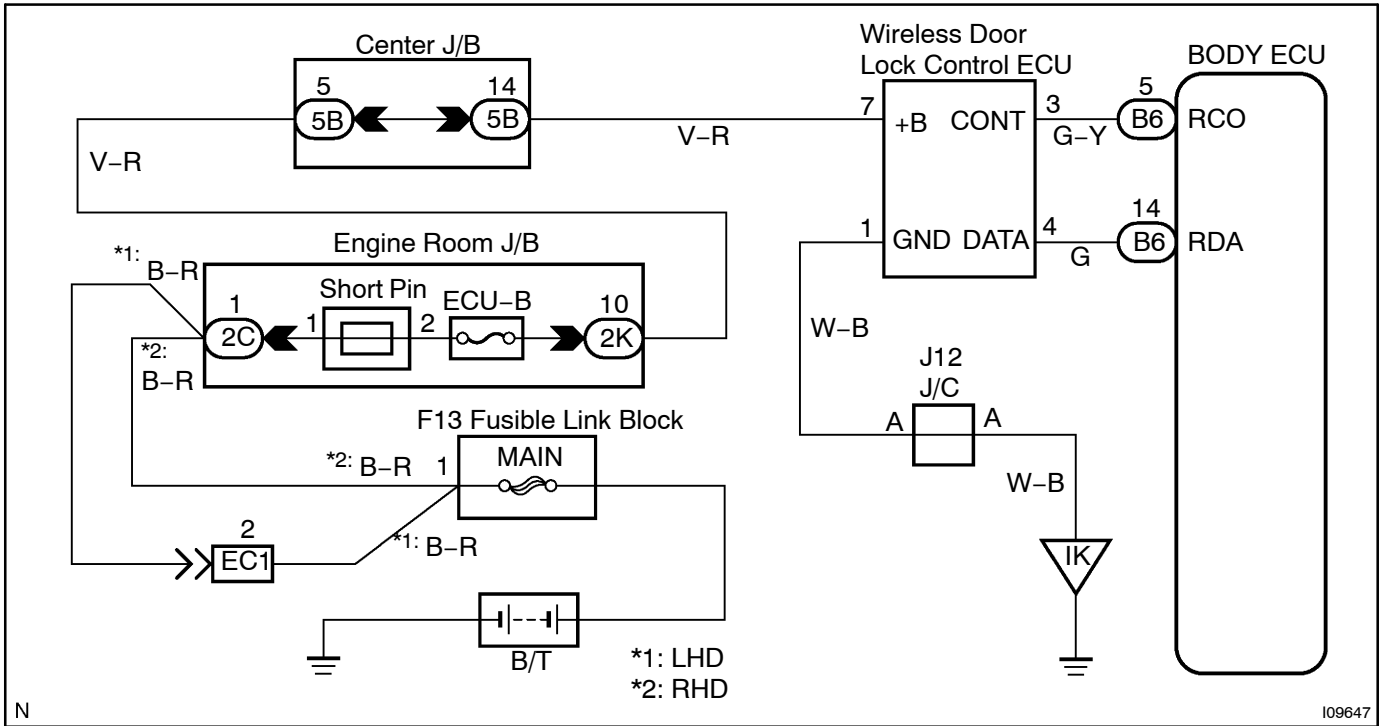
Center J/B

5 5B

14 5B

V–R

V–R

Wireless Door Lock Control ECU

7 +B

CONT 3

G–Y

1 GND

DATA 4

G

BODY ECU

5 B6 RCO

14 B6 RDA

Engine Room J/B

*1: B–R

1 2C

Short Pin

1 2

ECU–B

10 2K

*2: B–R

W–B

J12 J/C

A A

W–B

F13 Fusible Link Block

*2: B–R 1

MAIN

2 EC1

*1: B–R

IK

B/T

*1: LHD
*2: RHD

N

I09647